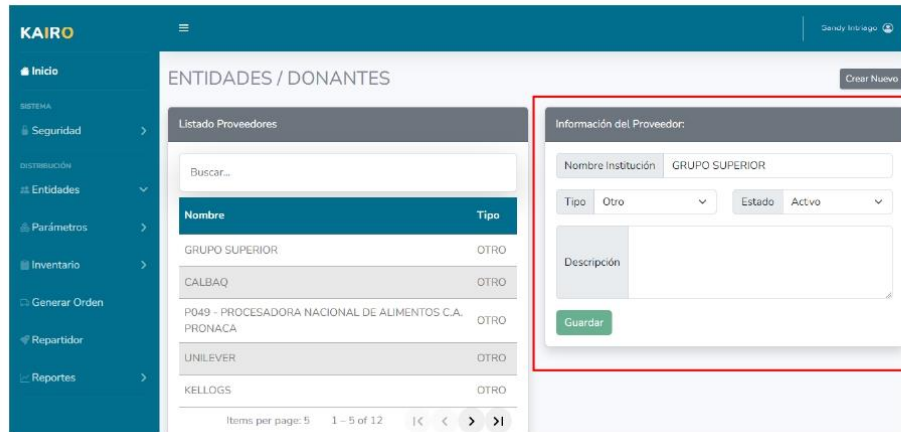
KAIRO

Inicio

SISTEMA

Seguridad

DISTRIBUCIÓN

Entidades

Parámetros

Inventario

Generar Orden

Repartidor

Reportes

Sandy Intriago

ENTIDADES / DONANTES

Crear Nuevo

Listado Proveedores

Buscar...

| Nombre | Tipo |
|---|---|
| GRUPO SUPERIOR | OTRO |
| CALBAQ | OTRO |
| P049 - PROCESADORA NACIONAL DE ALIMENTOS C.A. PRONACA | OTRO |
| UNILEVER | OTRO |
| KELLOGS | OTRO |

Items per page: 5 1 – 5 of 12

Información del Proveedor:

Nombre Institución GRUPO SUPERIOR

Tipo Otro

Estado Activo

Descripción

Guardar